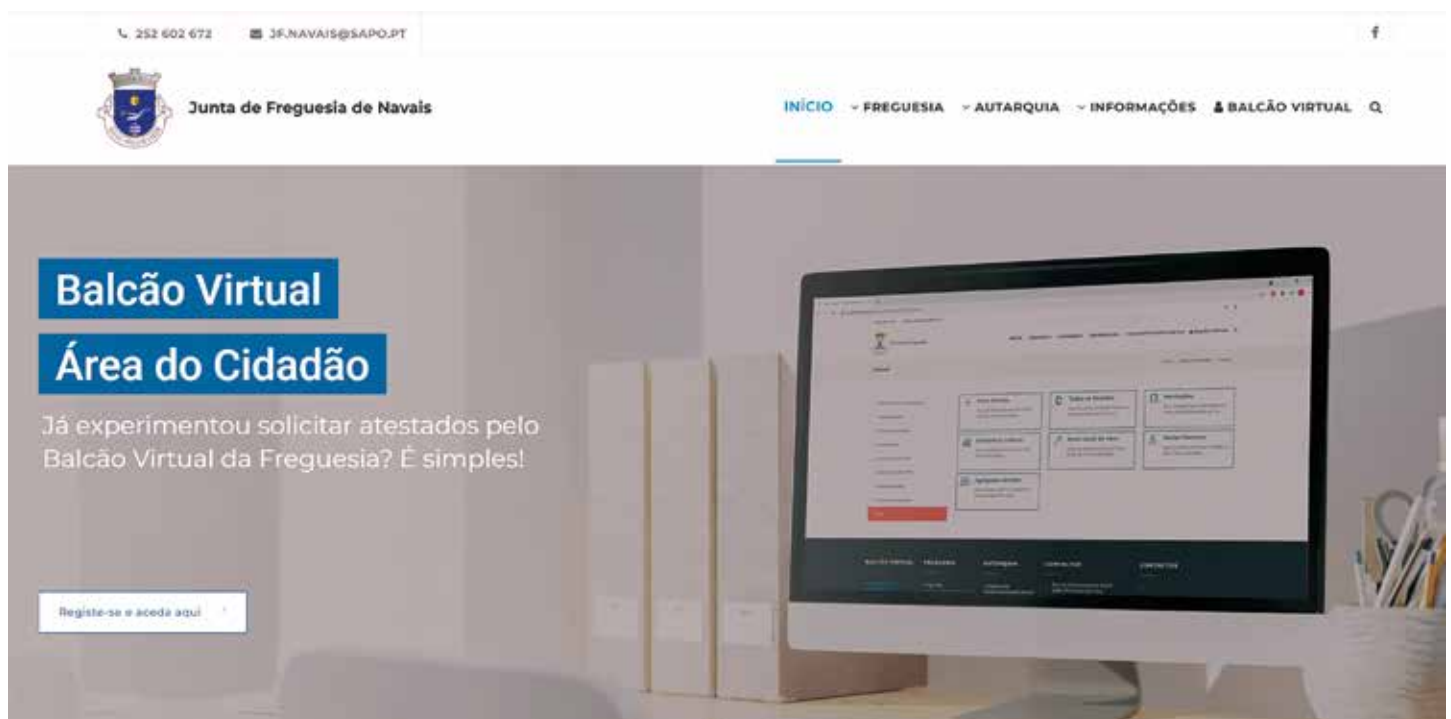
252 602 672 JF.NAVAIS@SAPO.PT

f

Junta de Freguesia de Navais

INÍCIO FREGUESIA AUTARQUIA INFORMAÇÕES BALCÃO VIRTUAL

Balcão Virtual

Área do Cidadão

Já experimentou solicitar atestados pelo Balcão Virtual da Freguesia? É simples!

Registe-se e aceda aqui